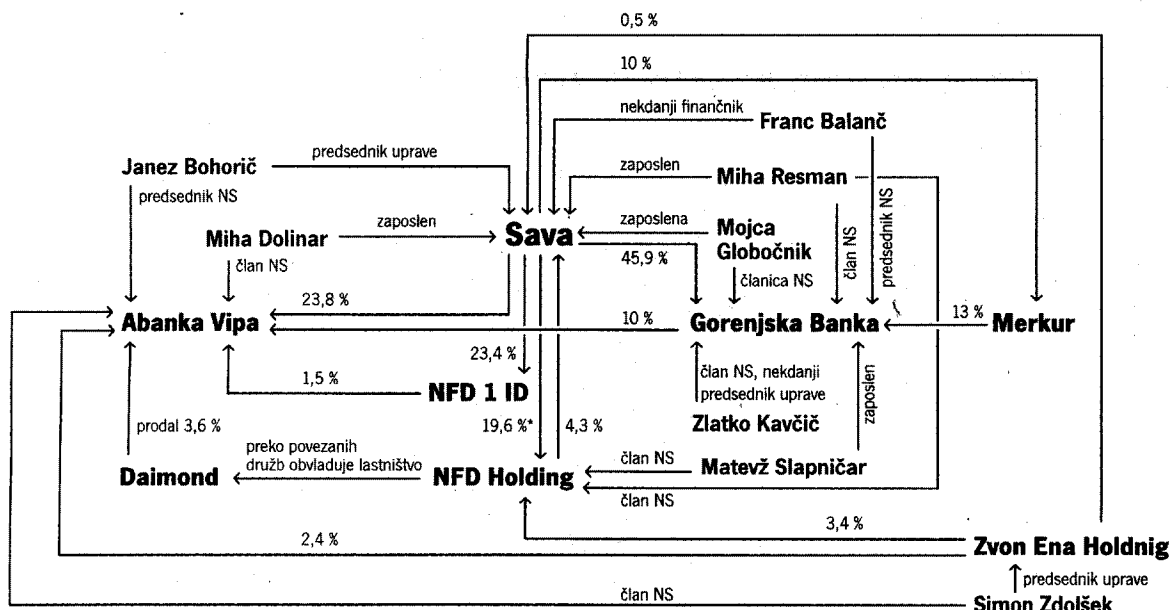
0,5 %

10 %

nekdanji finančnik

Franc Balanč

Janez Bohorič

predsednik uprave

predsednik NS

zaposlen

Miha Resman

Miha Dolinar

zaposlen

Sava

zaposlena

Mojca Globočnik

član NS

predsednik NS

član NS

45,9 %

članica NS

23,8 %

Abanka Vipa

10 %

Gorenjska Banka

13 %

Merkur

23,4 %

1,5 %

NFD 1 ID

član NS, nekdanji predsednik uprave

zaposlen

prodal 3,6 %

19,6 %*

4,3 %

Zlatko Kavčič

preko povezanih družb obvladuje lastništvo

član NS

Matevž Slapničar

Daimond

NFD Holding

član NS

3,4 %

2,4 %

Zvon Ena Holdnig

predsednik uprave

član NS

Simon Zdolšek